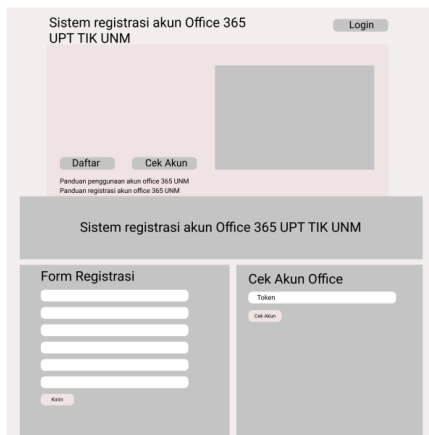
Sistem registrasi akun Office 365 UPT TIK UNM

Login

Daftar

Cek Akun

Panduan penggunaan akun office 365 UNM
Panduan registrasi akun office 365 UNM

Sistem registrasi akun Office 365 UPT TIK UNM

Form Registrasi

Kirim

Cek Akun Office

Token

Cek Akun